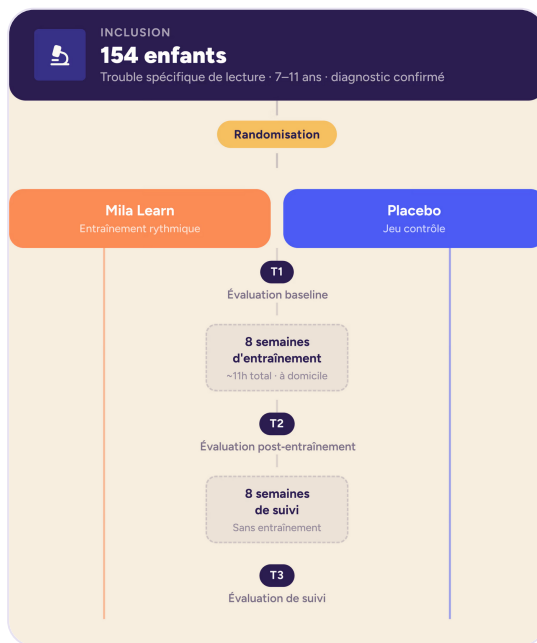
INCLUSION

154 enfants

Trouble spécifique de lecture · 7–11 ans · diagnostic confirmé

Randomisation

Mila Learn
Entraînement rythmique

Placebo
Jeu contrôle

T1
Évaluation baseline

8 semaines d'entraînement
~11h total · à domicile

T2
Évaluation post-entraînement

8 semaines de suivi
Sans entraînement

T3
Évaluation de suivi